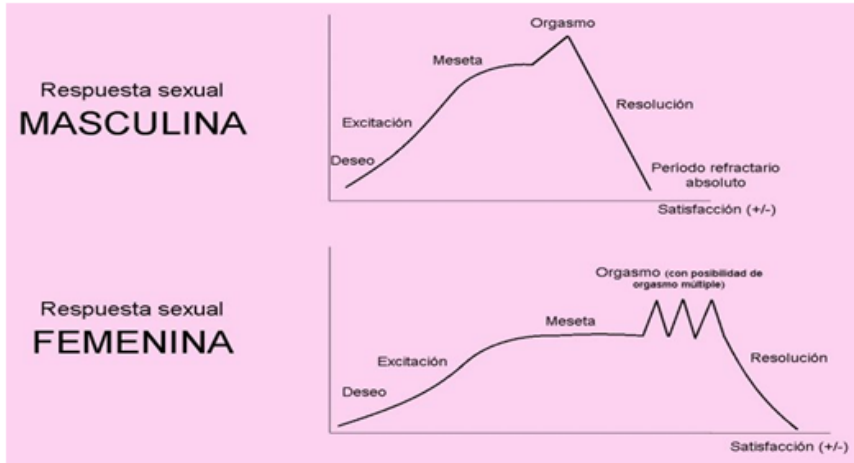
Respuesta sexual
MASCULINA

Orgasmo
Meseta
Excitación
Resolución
Deseo
Periodo refractario absoluto
Satisfacción (+/-)

Respuesta sexual
FEMENINA

Orgasmo (con posibilidad de orgasmo múltiple)
Meseta
Excitación
Resolución
Deseo
Satisfacción (+/-)